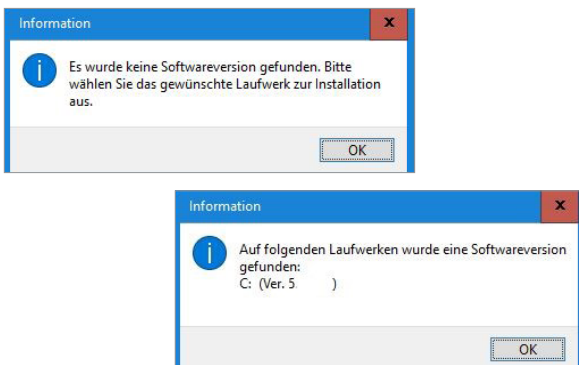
Information

x

Es wurde keine Softwareversion gefunden. Bitte wählen Sie das gewünschte Laufwerk zur Installation aus.

OK

Information

x

Auf folgenden Laufwerken wurde eine Softwareversion gefunden:
C: (Ver. 5. )

OK